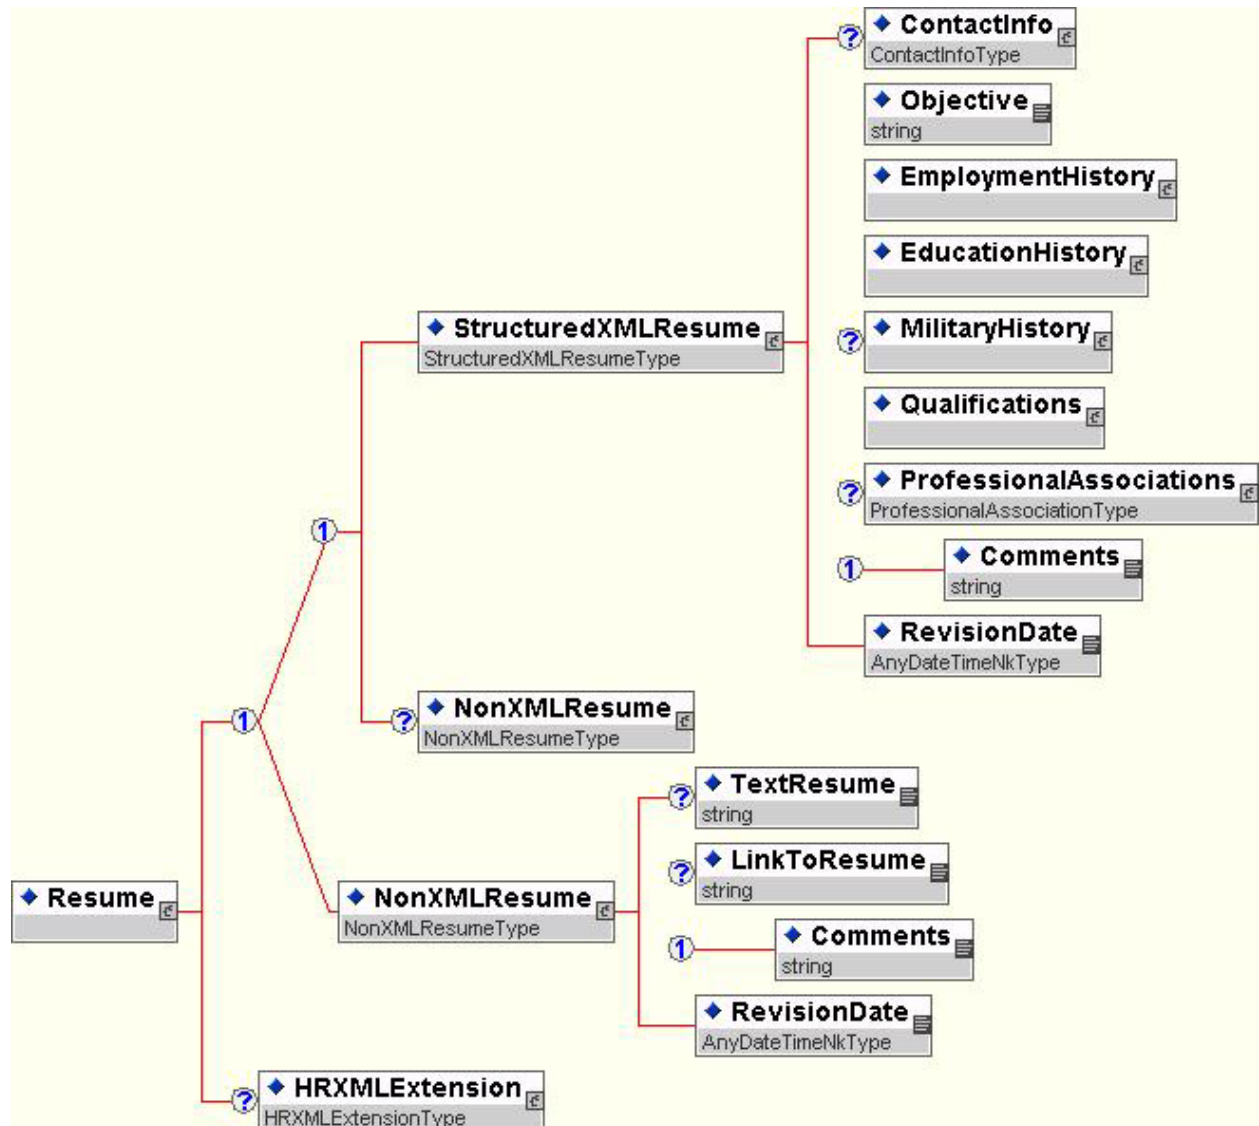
? ContactInfo
ContactInfoType

Objective
string

EmploymentHistory

EducationHistory

StructuredXMLResume
StructuredXMLResumeType

? MilitaryHistory

Qualifications

? ProfessionalAssociations
ProfessionalAssociationType

1

1 Comments
string

RevisionDate
AnyDateTimeNkType

1

? NonXMLResume
NonXMLResumeType

? TextResume
string

? LinkToResume
string

Resume

NonXMLResume
NonXMLResumeType

1 Comments
string

RevisionDate
AnyDateTimeNkType

? HRXMLExtension
HRXMLExtensionType